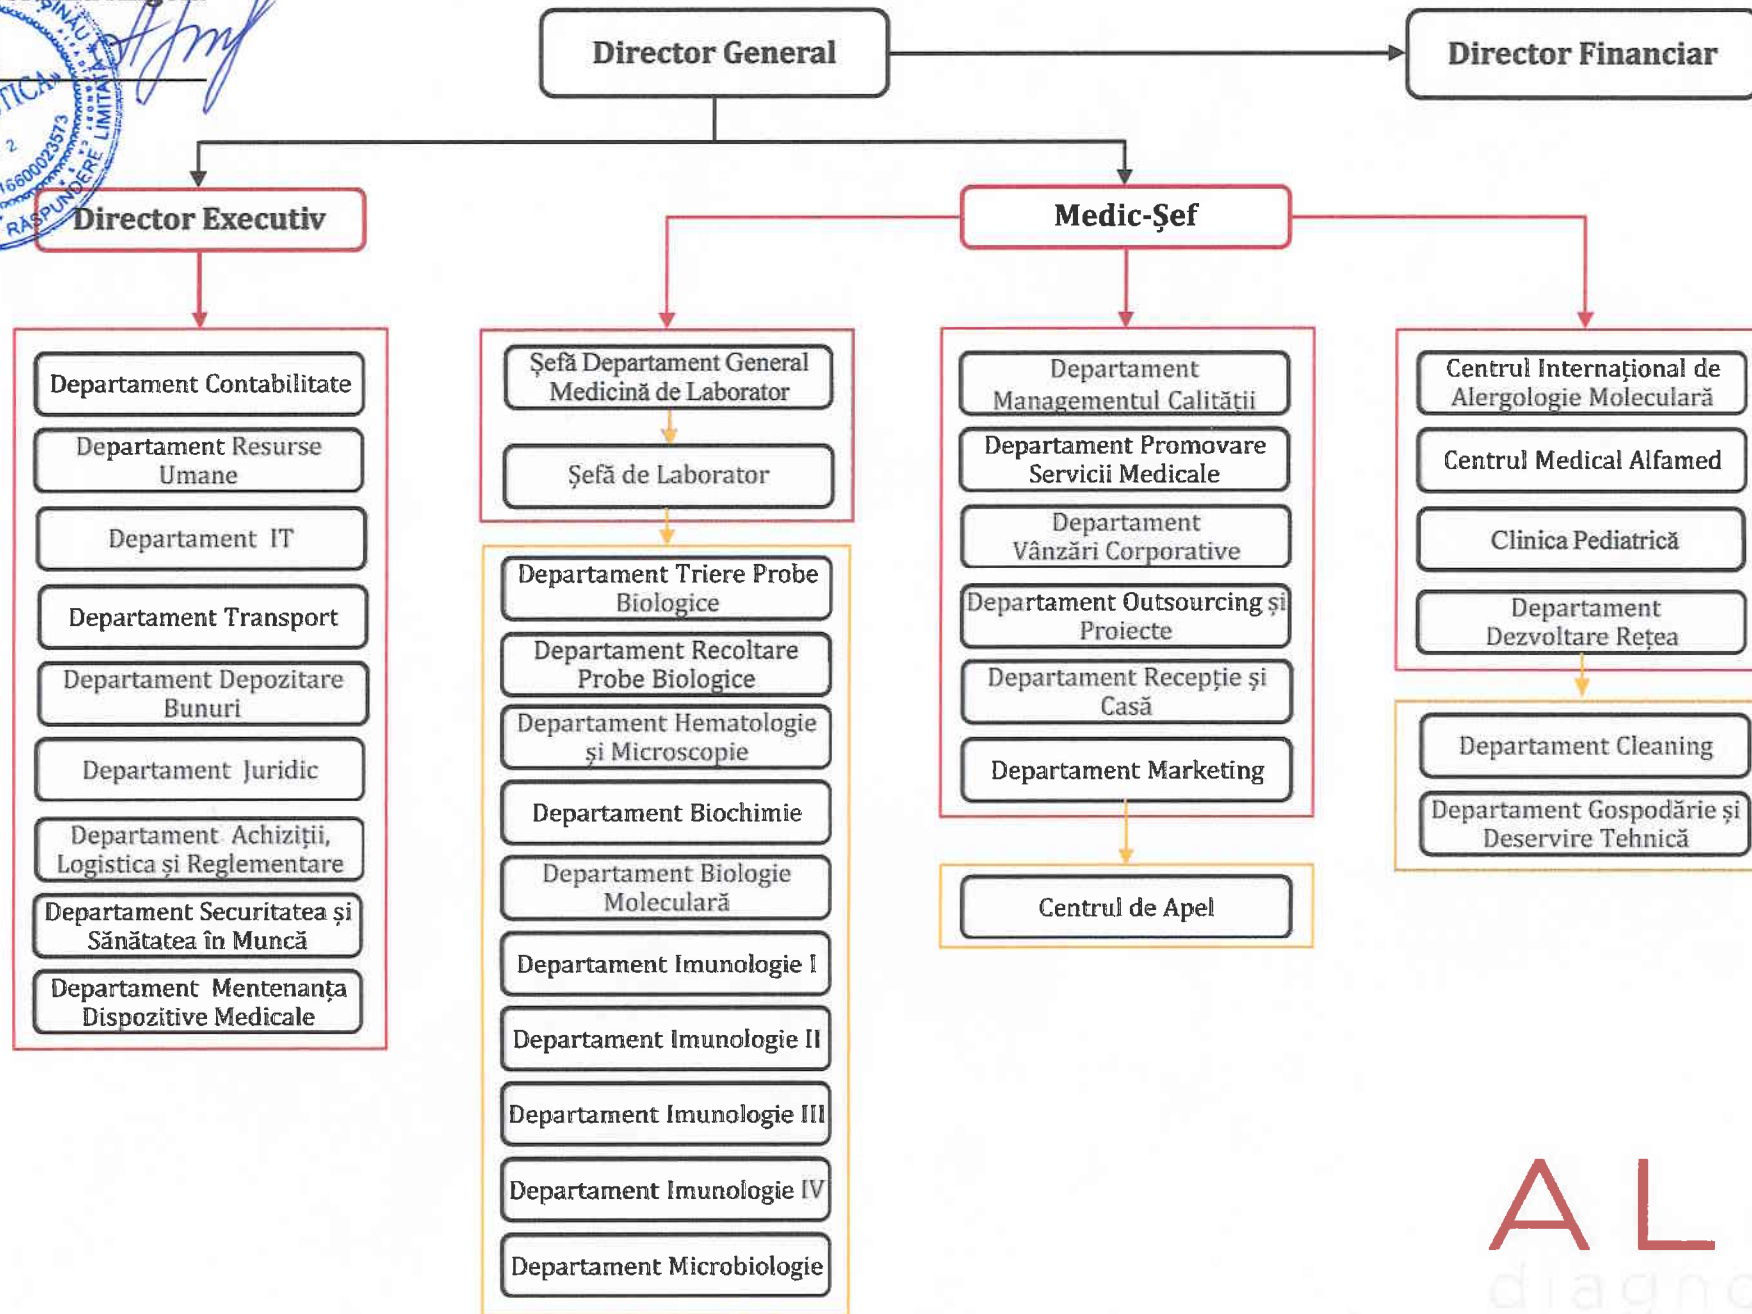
Director General

Director Financiar

Director Executiv

Medic-Şef

Departament Contabilitate

Departament Resurse Umane

Departament IT

Departament Transport

Departament Depozitare Bunuri

Departament Juridic

Departament Achiziţii, Logistica şi Reglementare

Departament Securitatea şi Sănătatea în Muncă

Departament Mentenanţa Dispozitive Medicale

Şefă Departament General Medicină de Laborator

Şefă de Laborator

Departament Triere Probe Biologice

Departament Recoltare Probe Biologice

Departament Hematologie şi Microscopie

Departament Biochimie

Departament Biologie Moleculară

Departament Imunologie I

Departament Imunologie II

Departament Imunologie III

Departament Imunologie IV

Departament Microbiologie

Departament Managementul Calităţii

Departament Promovare Servicii Medicale

Departament Vânzări Corporative

Departament Outsourcing şi Proiecte

Departament Recepţie şi Casă

Departament Marketing

Centrul de Apel

Centrul Internaţional de Alergologie Moleculară

Centrul Medical Alfamed

Clinica Pediatrică

Departament Dezvoltare Reţea

Departament Cleaning

Departament Gospodărie şi Deservire Tehnică

AL
diagn